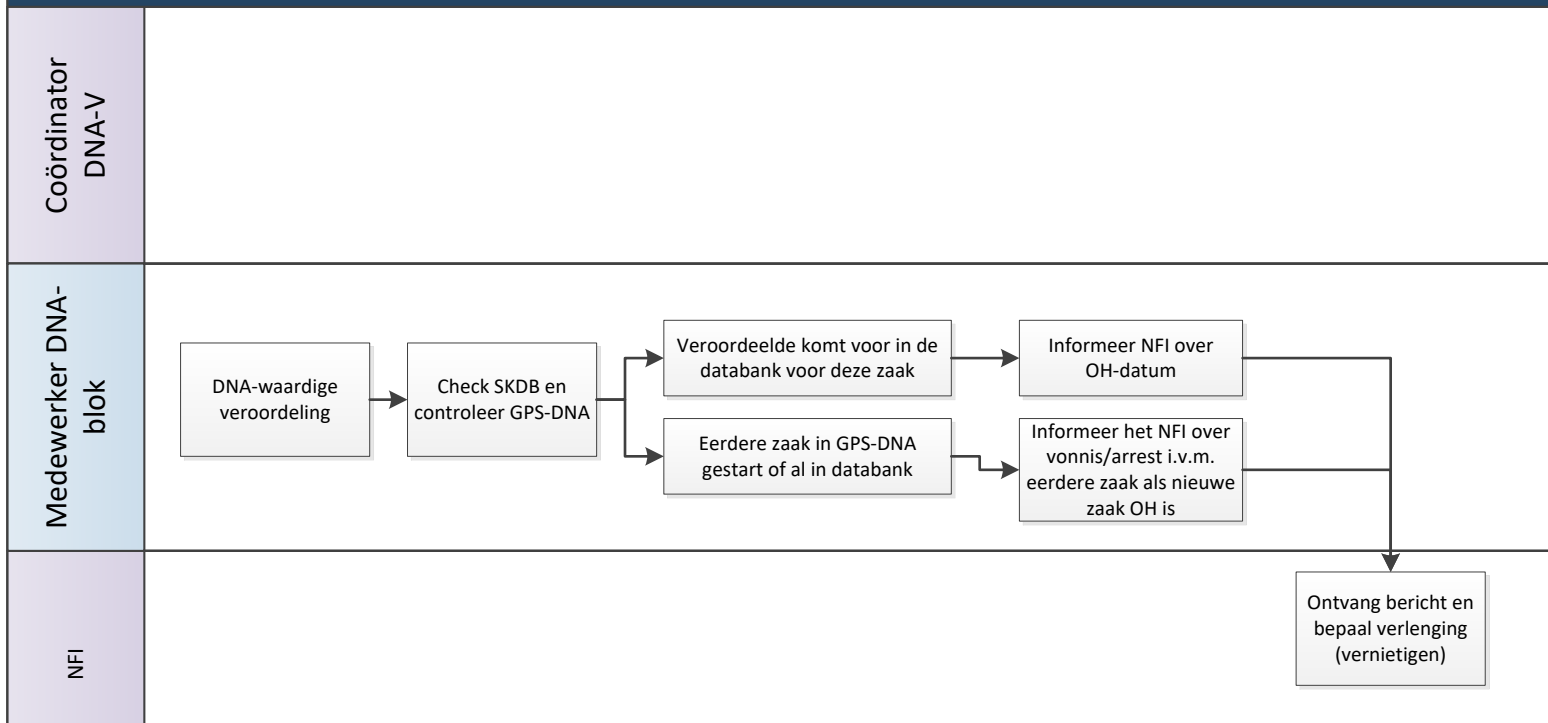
Coördinator DNA-V

Medewerker DNA-blok

DNA-waardige veroordeling

Check SKDB en controleer GPS-DNA

Veroordeelde komt voor in de databank voor deze zaak

Informeer NFI over OH-datum

Eerdere zaak in GPS-DNA gestart of al in databank

Informeer het NFI over vonnis/arrest i.v.m. eerdere zaak als nieuwe zaak OH is

NFI

Ontvang bericht en bepaal verlenging (vernietigen)